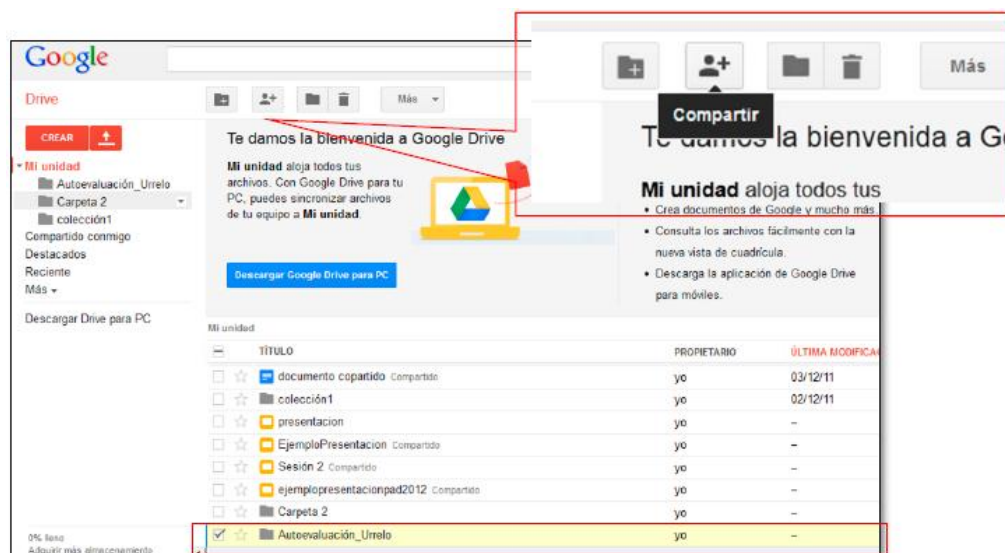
Google

Drive

Más

CREAR

Mi unidad
Autoevaluación_Urrelo
Carpeta 2
colección1
Compartido conmigo
Destacados
Reciente
Más

Descargar Drive para PC

0% lleno
Adquirir más almacenamiento

Te damos la bienvenida a Google Drive

Mi unidad aloja todos tus archivos. Con Google Drive para tu PC, puedes sincronizar archivos de tu equipo a Mi unidad.

Descargar Google Drive para PC

Más

Compartir

Te damos la bienvenida a G

Mi unidad aloja todos tus

• Crea documentos de Google y mucho más.
• Consulta los archivos fácilmente con la nueva vista de cuadrícula.
• Descarga la aplicación de Google Drive para móviles.

Mi unidad

| | TÍTULO | PROPIETARIO | ÚLTIMA MODIFICA |
|---|---|---|---|
| | documento copartido Compartido | yo | 03/12/11 |
| | colección1 | yo | 02/12/11 |
| | presentacion | yo | – |
| | EjemploPresentacion Compartido | yo | – |
| | Sesión 2 Compartido | yo | – |
| | ejemplopresentacionpad2012 Compartido | yo | – |
| | Carpeta 2 | yo | – |
| ☑ | Autoevaluación_Urrelo | yo | – |